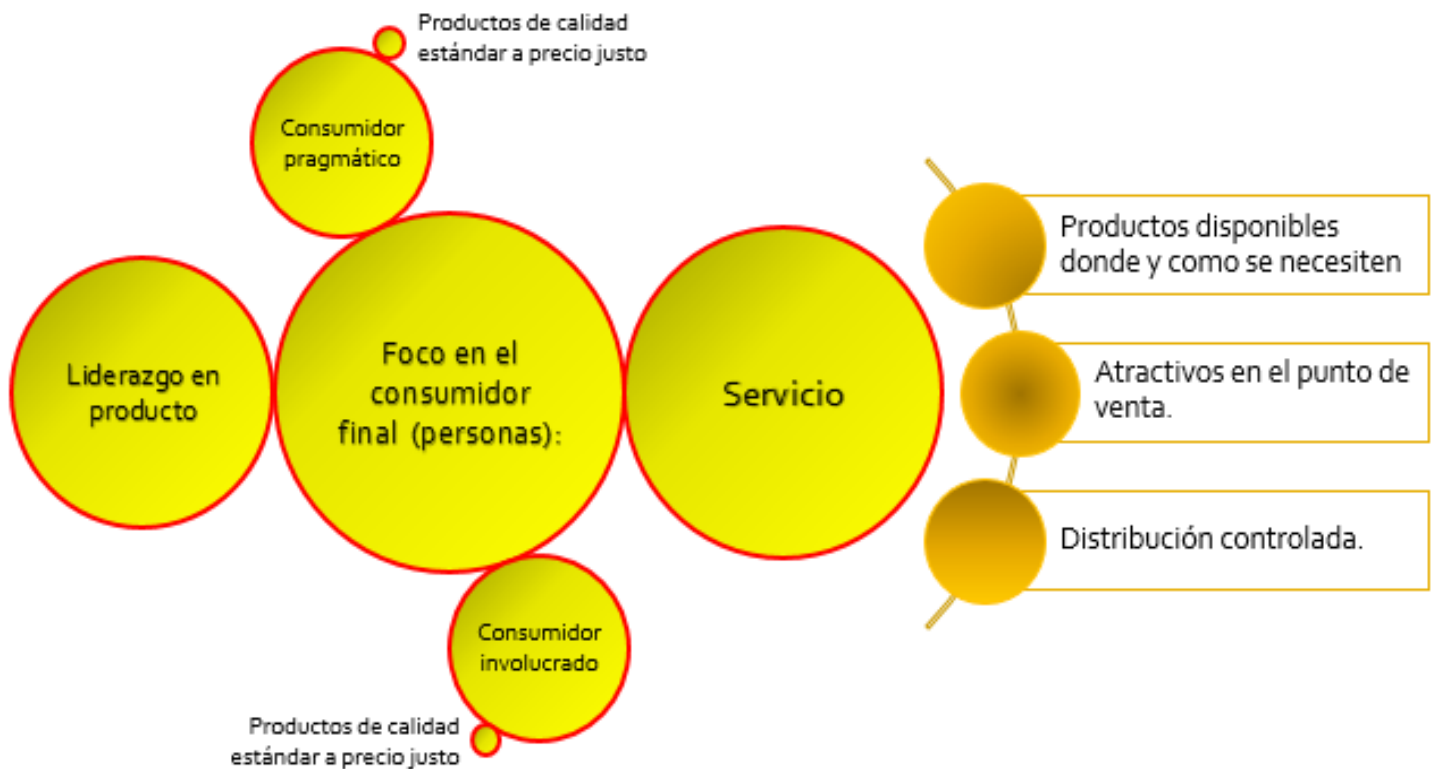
Productos de calidad estándar a precio justo

Consumidor pragmático

Liderazgo en producto

Foco en el consumidor final (personas):

Servicio

Productos disponibles donde y como se necesiten

Atractivos en el punto de venta.

Distribución controlada.

Consumidor involucrado

Productos de calidad estándar a precio justo